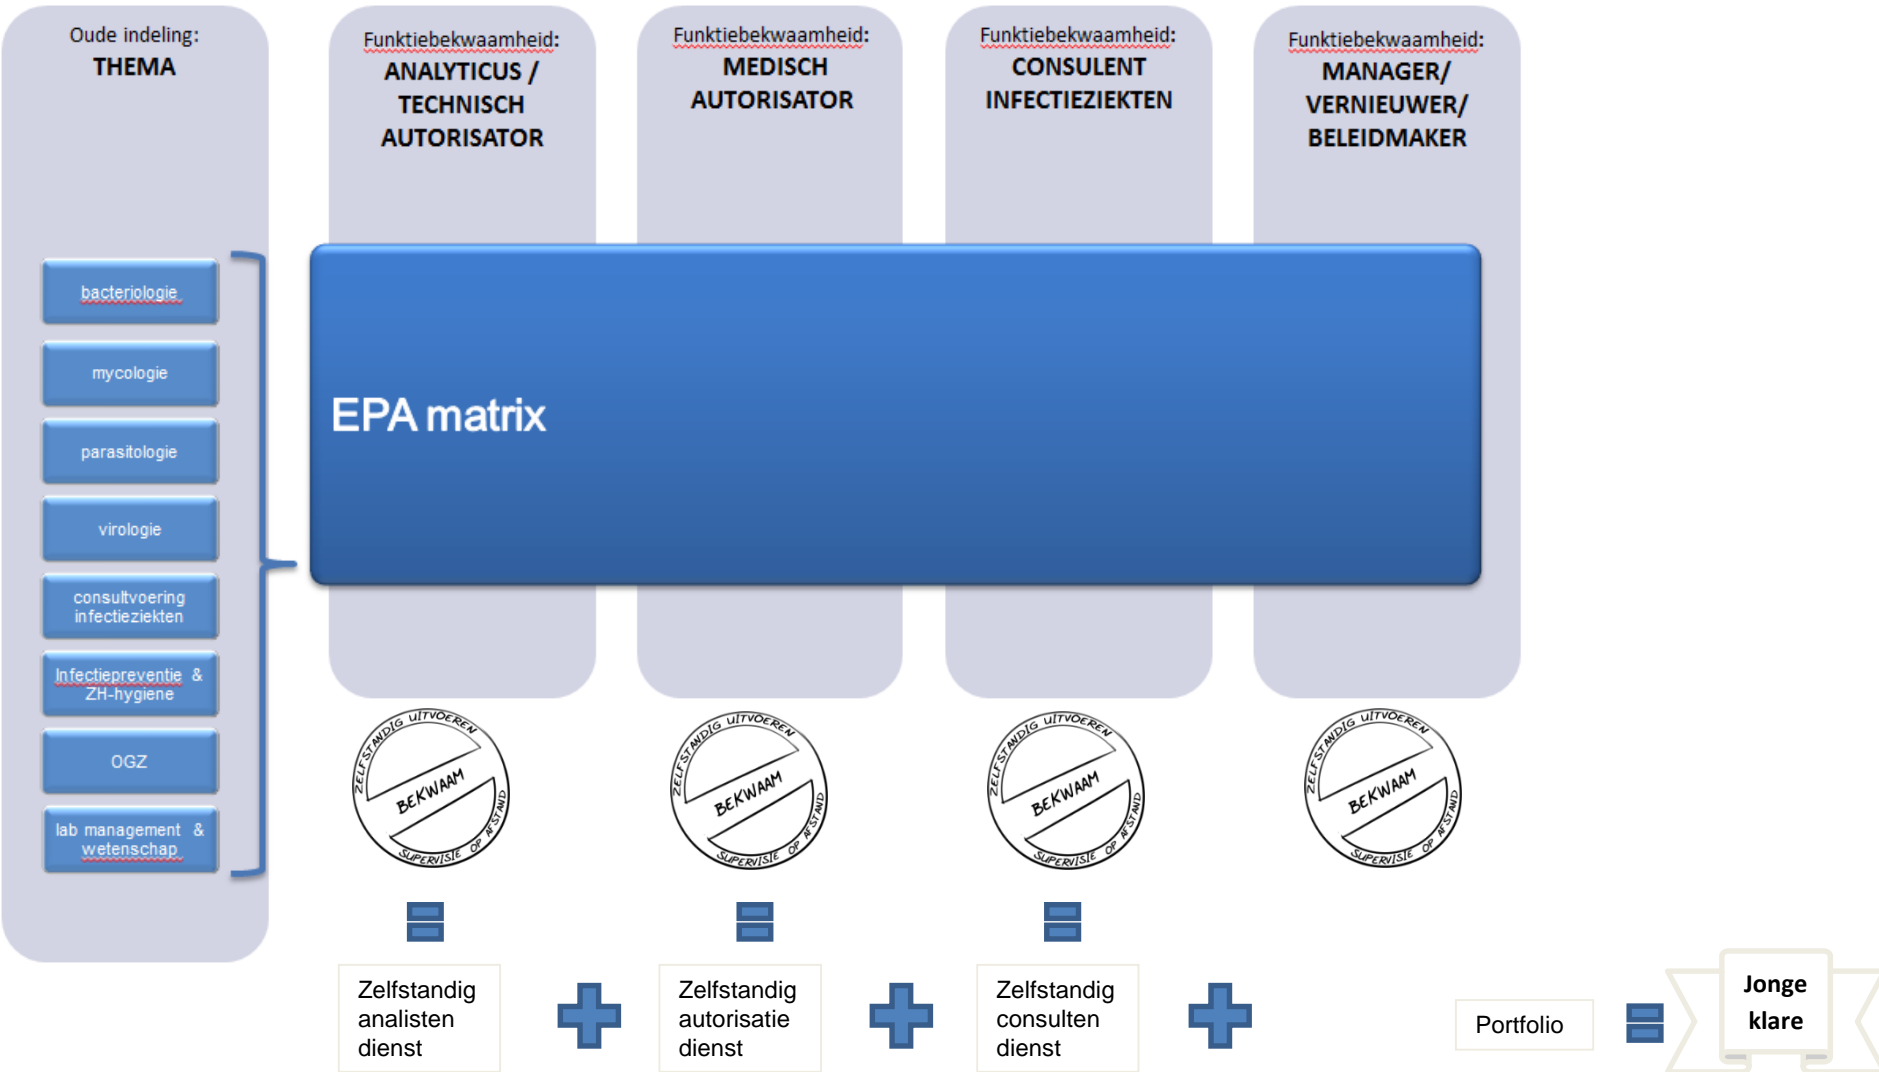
Oude indeling:
THEMA

Funktiebekwaamheid:
ANALYTICUS / TECHNISCH AUTORISATOR

Funktiebekwaamheid:
MEDISCH AUTORISATOR

Funktiebekwaamheid:
CONSULENT INFECTIEZIEKTEN

Funktiebekwaamheid:
MANAGER/ VERNIEUWER/ BELEIDMAKER

bacteriologie

mycologie

parasitologie

virologie

consultvoering infectieziekten

Infectiepreventie & ZH-hygiene

OGZ

lab management & wetenschap

EPA matrix

ZELFSTANDIG UITVOEREN BEKWAAM SUPERVISIE OP AFSTAND

ZELFSTANDIG UITVOEREN BEKWAAM SUPERVISIE OP AFSTAND

ZELFSTANDIG UITVOEREN BEKWAAM SUPERVISIE OP AFSTAND

ZELFSTANDIG UITVOEREN BEKWAAM SUPERVISIE OP AFSTAND

Zelfstandig analisten dienst

Zelfstandig autorisatie dienst

Zelfstandig consulten dienst

Portfolio

Jonge klare